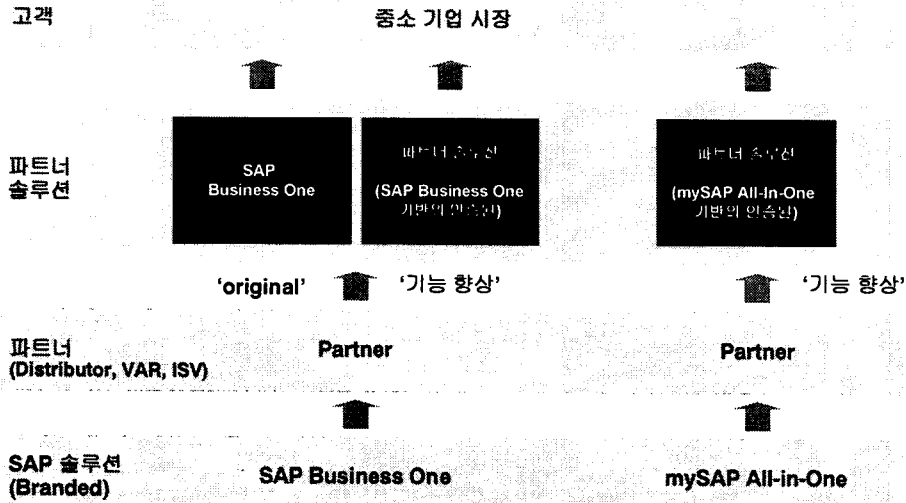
고객

중소 기업 시장

파트너 솔루션

SAP Business One

파트너 솔루션 (SAP Business One 기반의 인증된)

파트너 솔루션 (mySAP All-In-One 기반의 인증된)

'original'

'기능 향상'

'기능 향상'

파트너 (Distributor, VAR, ISV)

Partner

Partner

SAP 솔루션 (Branded)

SAP Business One

mySAP All-in-One